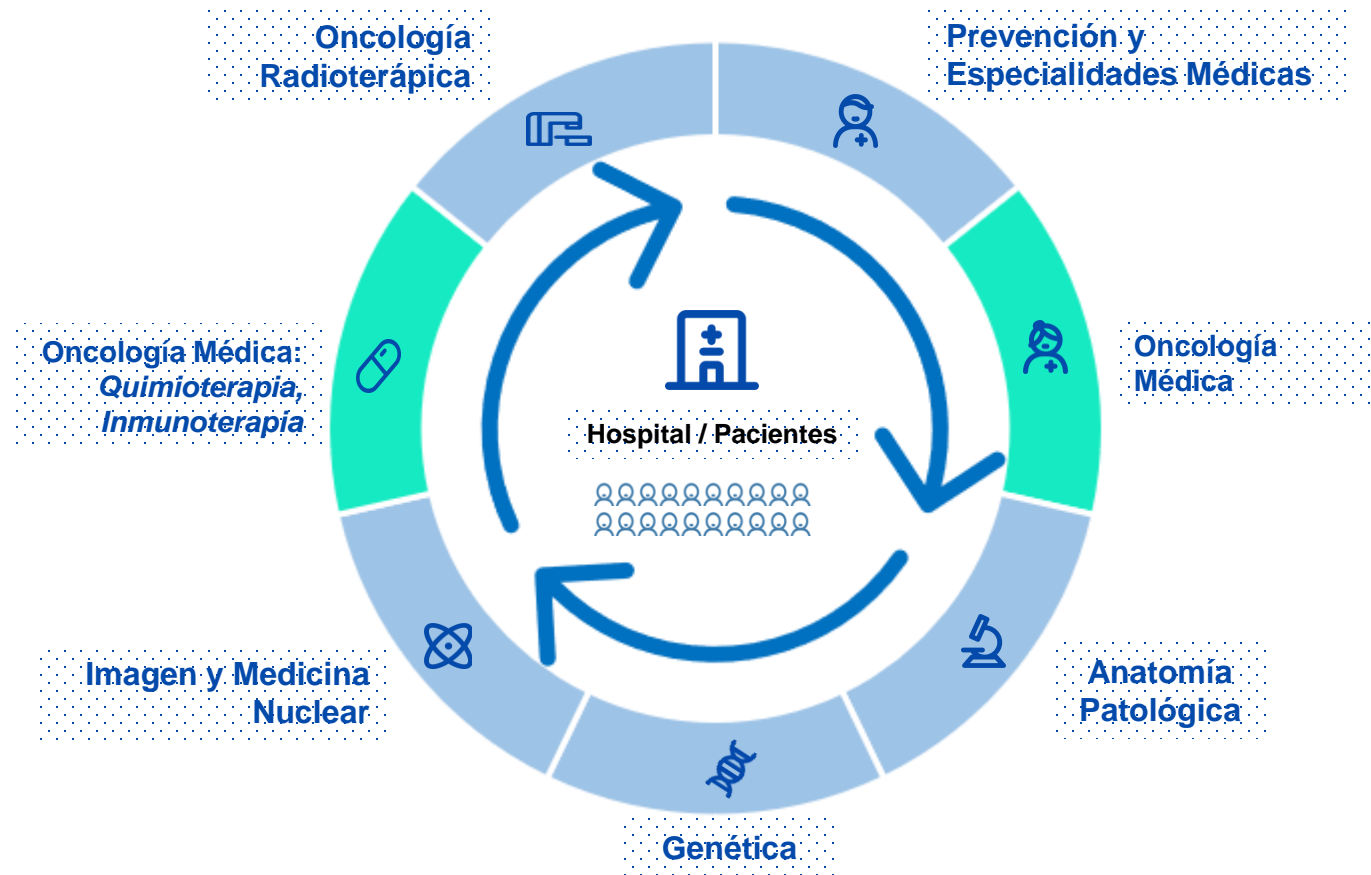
Oncología Radioterápica

Prevención y Especialidades Médicas

Oncología Médica

Anatomía Patológica

Genética

Imagen y Medicina Nuclear

Oncología Médica: *Quimioterapia, Inmunoterapia*

Hospital / Pacientes